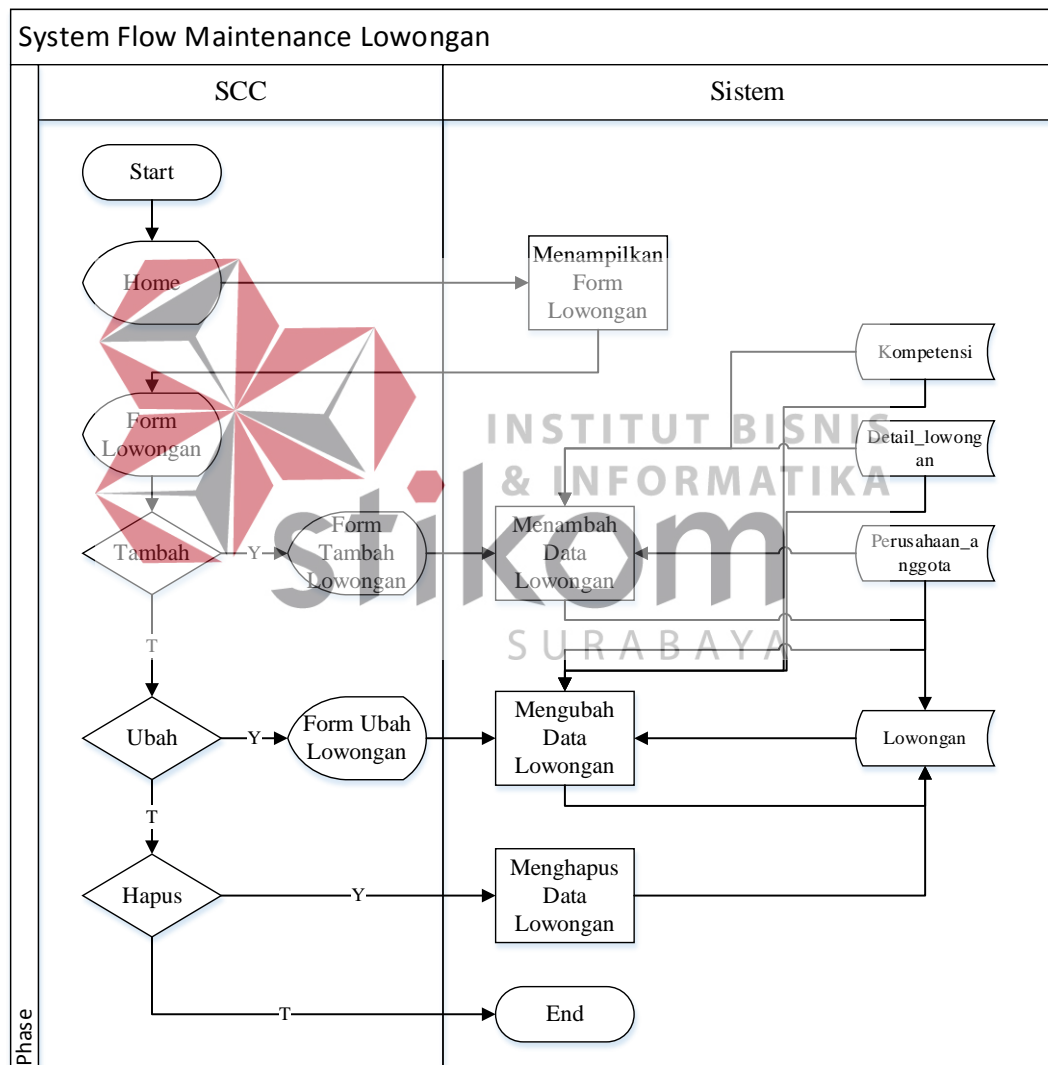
System Flow Maintenance Lowongan

SCC

Sistem

Start

Home

Menampilkan Form Lowongan

Kompetensi

Form Lowongan

INSTITUT BISNIS & INFORMATIKA

stikom

SURABAYA

Detail_lowongan

Tambah

Y

Form Tambah Lowongan

Menambah Data Lowongan

Perusahaan_anggota

T

Ubah

Y

Form Ubah Lowongan

Mengubah Data Lowongan

Lowongan

T

Hapus

Y

Menghapus Data Lowongan

T

End

Phase